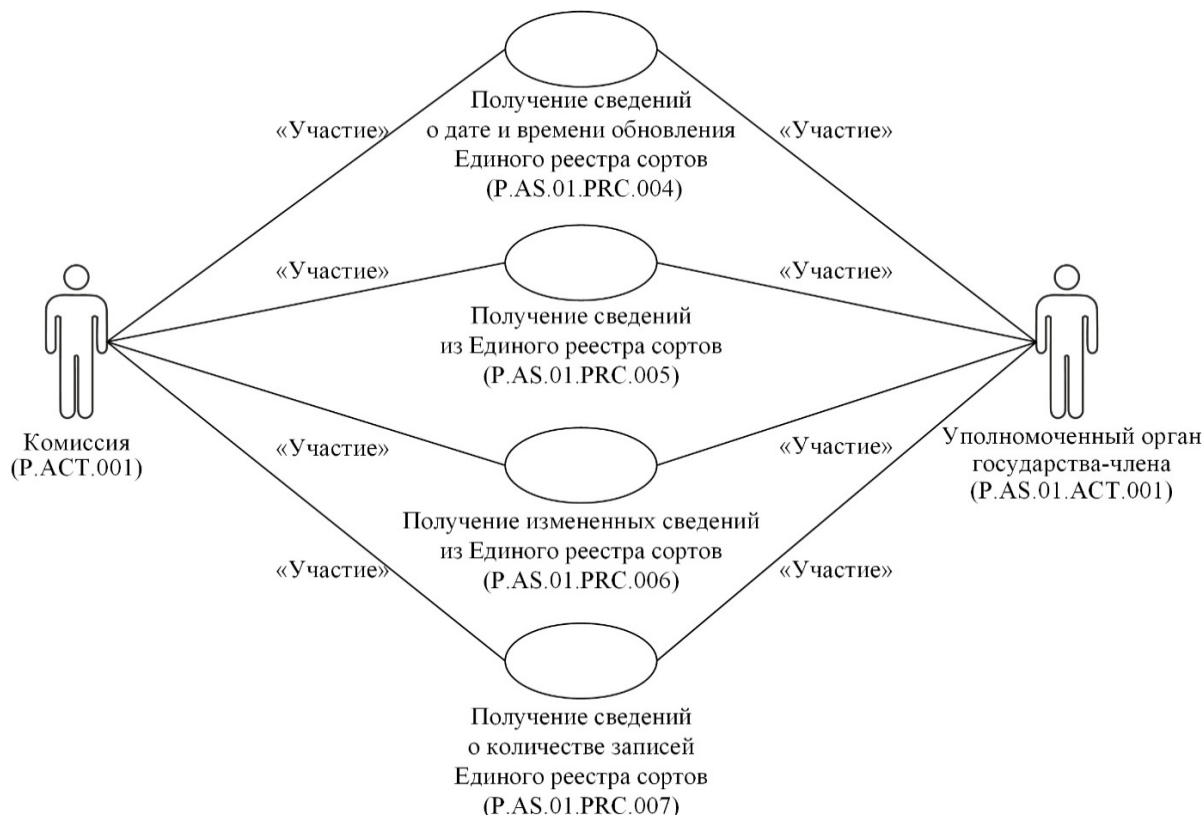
«Участие»

Получение сведений о дате и времени обновления Единого реестра сортов (P.AS.01.PRC.004)

«Участие»

«Участие»

«Участие»

Получение сведений из Единого реестра сортов (P.AS.01.PRC.005)

Комиссия (P.ACT.001)

«Участие»

«Участие»

Уполномоченный орган государства-члена (P.AS.01.ACT.001)

Получение измененных сведений из Единого реестра сортов (P.AS.01.PRC.006)

«Участие»

«Участие»

Получение сведений о количестве записей Единого реестра сортов (P.AS.01.PRC.007)